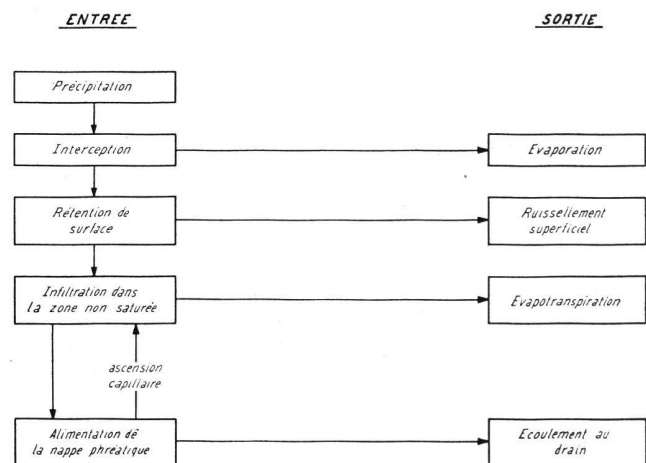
ENTREE

SORTIE

Précipitation

Interception

Evaporation

Rétention de surface

Ruissellement superficiel

Infiltration dans la zone non saturée

Evapotranspiration

ascension capillaire

Alimentation de la nappe phréatique

Ecoulement au drain